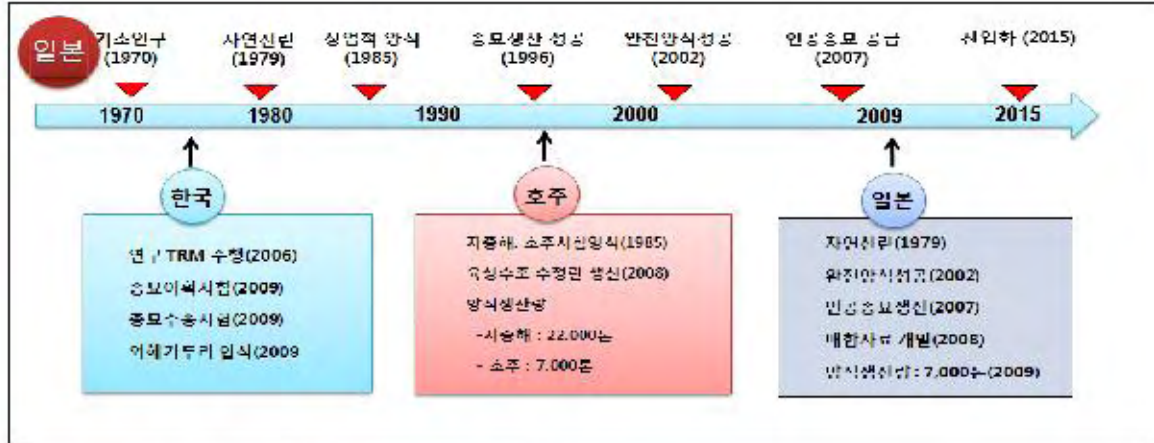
일본

기초연구 (1970)

자연산란 (1979)

상업적 양식 (1985)

종묘생산 성공 (1996)

완전양식성공 (2002)

인공종묘 공급 (2007)

치어입하 (2015)

1970

1980

1990

2000

2009

2015

한국

연구 TRM 수행(2006)

종묘이식시험(2009)

종묘수송시험(2009)

어미기두기 입식(2009

호주

지중해, 호주 시험양식(1985)

유성수조 수정란 생산(2008)

양식생산량

-지중해 : 22,000톤

- 호주 : 7,000톤

일본

자연산란(1979)

완전양식성공(2002)

인공종묘생산(2007)

배합사료 개발(2008)

양식생산량 : 7,000톤(2009)